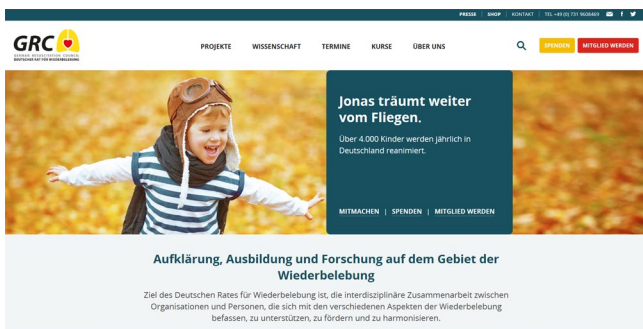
PRESSE | SHOP | KONTAKT | TEL +49 (0) 731 9608469

GRC
GERMAN RESUSCITATION COUNCIL
DEUTSCHER RAT FÜR WIEDERBELEBUNG

PROJEKTE WISSENSCHAFT TERMINE KURSE ÜBER UNS

SPENDEN MITGLIED WERDEN

Jonas träumt weiter vom Fliegen.

Über 4.000 Kinder werden jährlich in Deutschland reanimiert.

MITMACHEN | SPENDEN | MITGLIED WERDEN

Aufklärung, Ausbildung und Forschung auf dem Gebiet der Wiederbelebung

Ziel des Deutschen Rates für Wiederbelebung ist, die interdisziplinäre Zusammenarbeit zwischen Organisationen und Personen, die sich mit den verschiedenen Aspekten der Wiederbelebung befassen, zu unterstützen, zu fördern und zu harmonisieren.